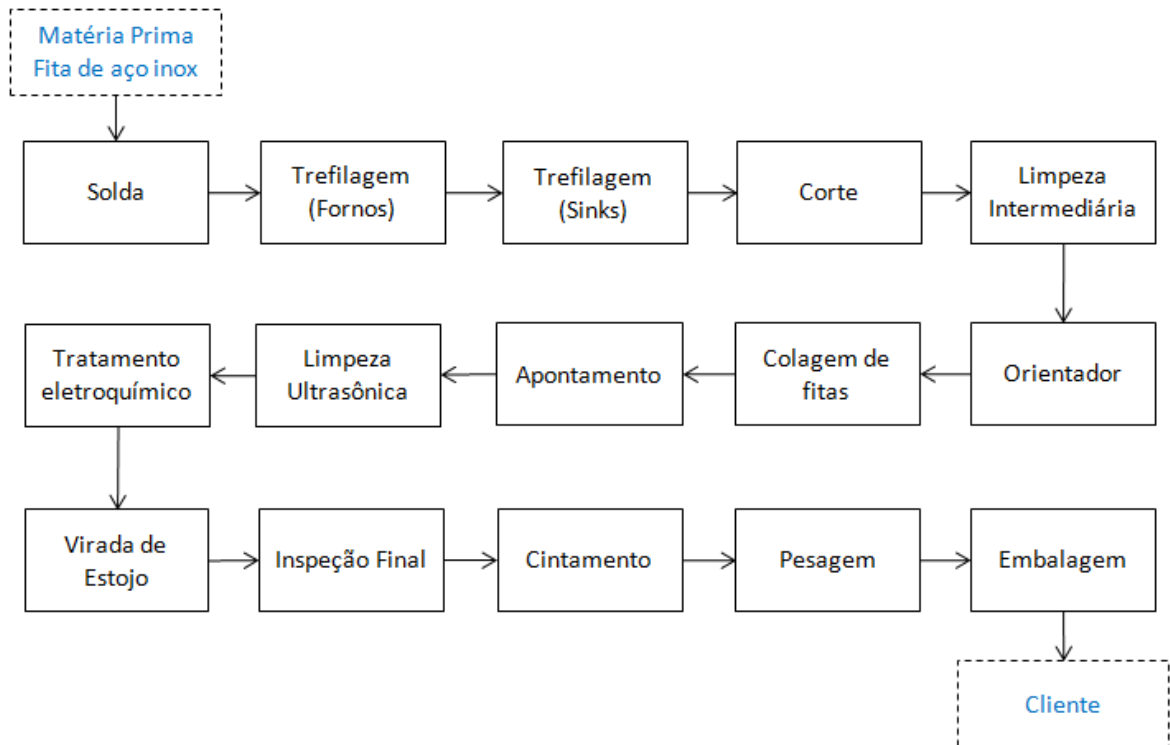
Matéria Prima
Fita de aço inox

Solda

Trefilagem (Fornos)

Trefilagem (Sinks)

Corte

Limpeza Intermediária

Orientador

Colagem de fitas

Apontamento

Limpeza Ultrasônica

Tratamento eletroquímico

Virada de Estojo

Inspeção Final

Cintamento

Pesagem

Embalagem

Cliente